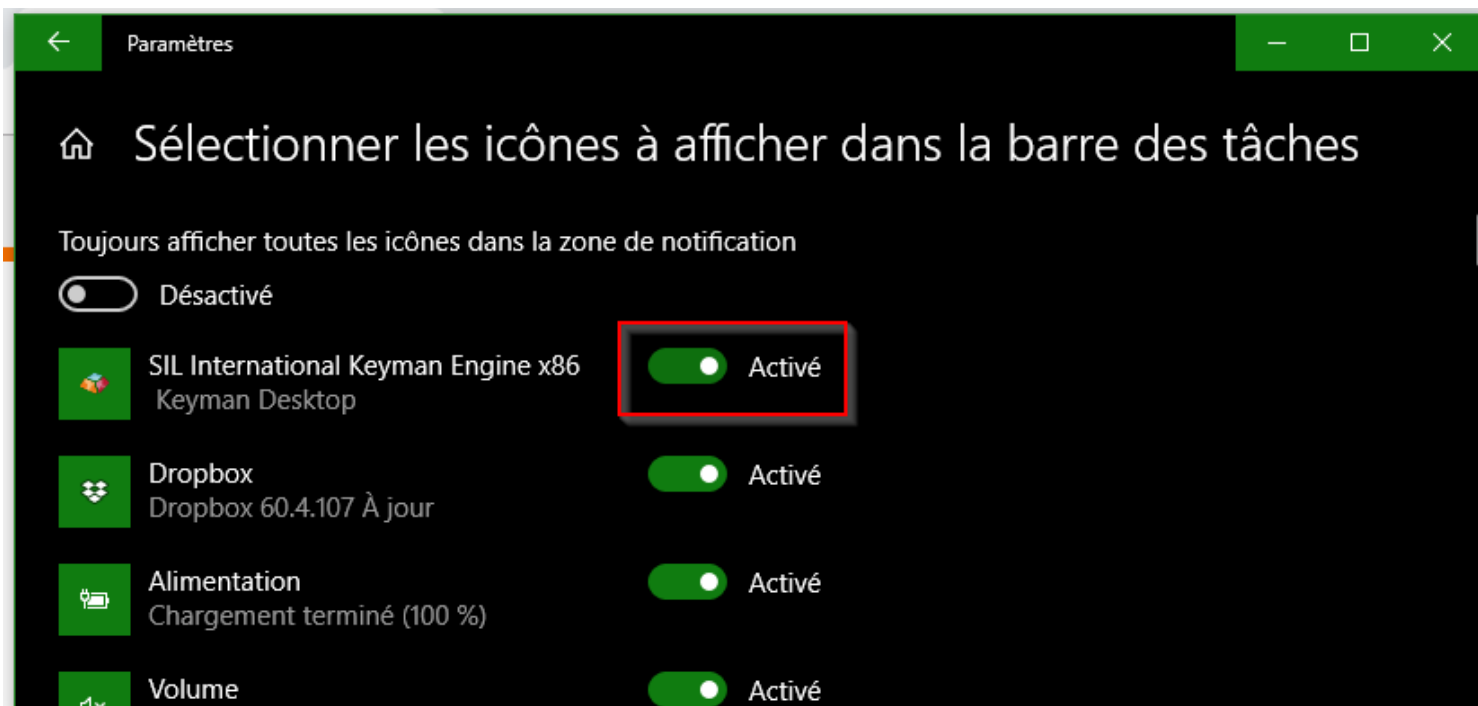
Paramètres

Sélectionner les icônes à afficher dans la barre des tâches

Toujours afficher toutes les icônes dans la zone de notification

Désactivé

SIL International Keyman Engine x86
Keyman Desktop
Activé

Dropbox
Dropbox 60.4.107 À jour
Activé

Alimentation
Chargement terminé (100 %)
Activé

Volume
Activé